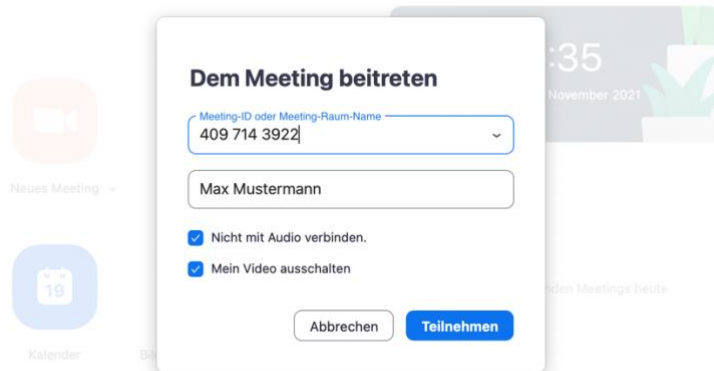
:35
November 2021

Neues Meeting

19

Kalender

Bi

nden Meetings heute

Dem Meeting beitreten

Meeting-ID oder Meeting-Raum-Name
409 714 3922

Max Mustermann

Nicht mit Audio verbinden.

Mein Video ausschalten

Abbrechen

Teilnehmen